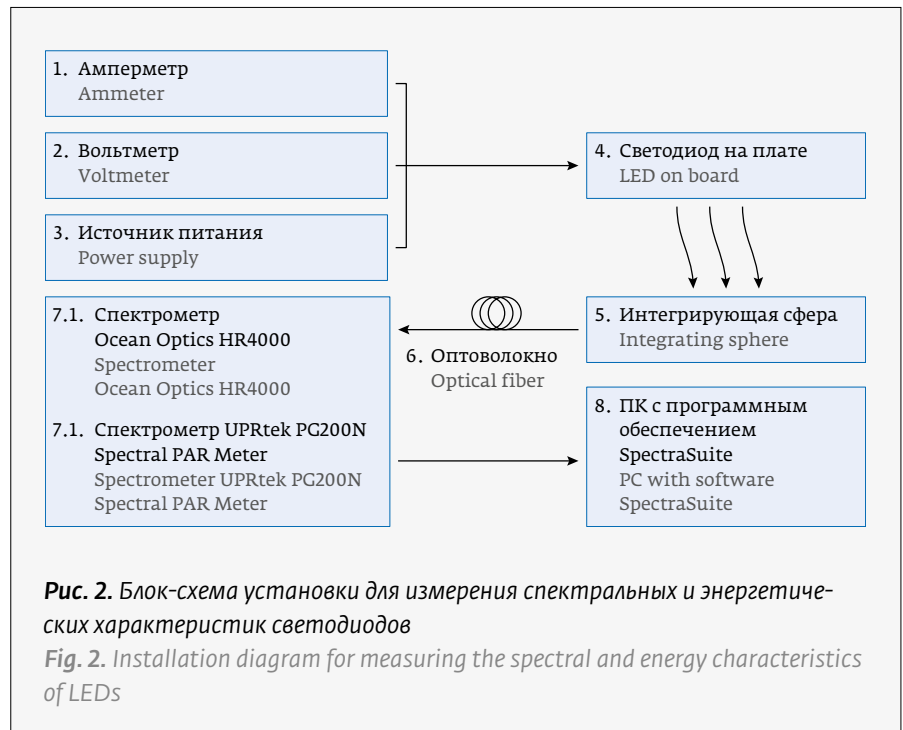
1. Амперметр
Ammeter

2. Вольтметр
Voltmeter

3. Источник питания
Power supply

4. Светодиод на плате
LED on board

5. Интегрирующая сфера
Integrating sphere

6. Оптоволокно
Optical fiber

7.1. Спектрометр Ocean Optics HR4000
Spectrometer Ocean Optics HR4000

7.1. Спектрометр UPRtek PG200N Spectral PAR Meter
Spectrometer UPRtek PG200N Spectral PAR Meter

8. ПК с программным обеспечением SpectraSuite
PC with software SpectraSuite

*Рис. 2.* Блок-схема установки для измерения спектральных и энергетических характеристик светодиодов

*Fig. 2.* Installation diagram for measuring the spectral and energy characteristics of LEDs